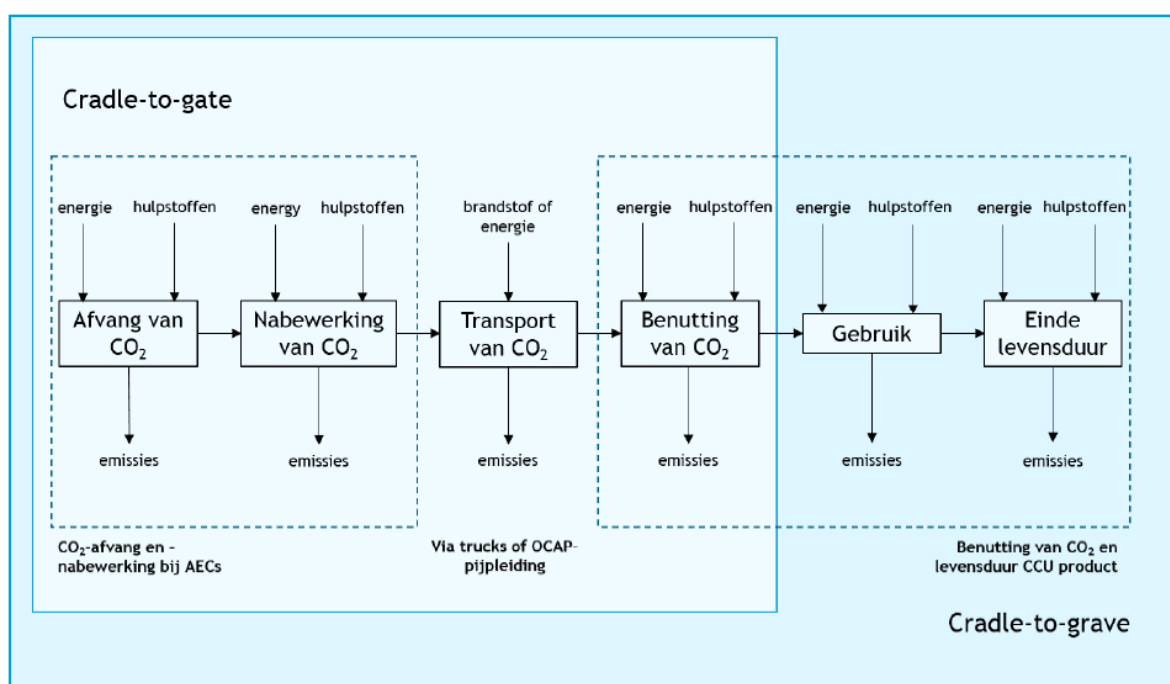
Cradle-to-gate

energie hulpstoffen

Afvang van $CO_2$

emissies

energy hulpstoffen

Nabewerking van $CO_2$

emissies

$CO_2$-afvang en -nabewerking bij AECs

brandstof of energie

Transport van $CO_2$

emissies

Via trucks of OCAP-pijpleiding

energie hulpstoffen

Benutting van $CO_2$

emissies

energie hulpstoffen

Gebruik

emissies

energie hulpstoffen

Einde levensduur

emissies

Benutting van $CO_2$ en levensduur CCU product

Cradle-to-grave